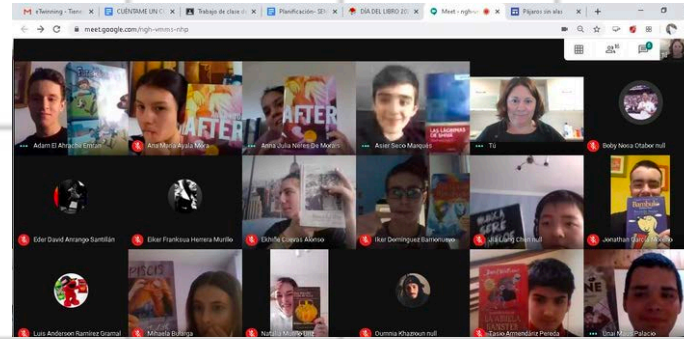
eTwinning - Tema | CUÉNTAME UN C | Trabajo de clase de | Planificación - SEN | DÍA DEL LIBRO 20 | Meet - nghn | Pájaros sin alas | +

meet.google.com/ngh-wmm1-nhp

AFTER

AFTER

LAS LÁGRIMAS DE SHIVA

Adam El Ahrache Emran

Ana María Ayala Mora

Anna Julia Neres De Morais

Asier Seco Marqués

Tú

Beby Noa Otabor null

Eder David Arrango Santillán

Eiker Franksua Herrera Murillo

Ekhiñe Cuevas Alonso

Iker Domínguez Barriouevo

Jia Liang Chen null

Jenathan García Roldán

Luis Anderson Ramírez Gramal

Mihaela Bulaiga

Natalia Murillo Ruiz

Oumnia Khazroun null

Tasio Armendariz Pereda

Unai Manso Palacio